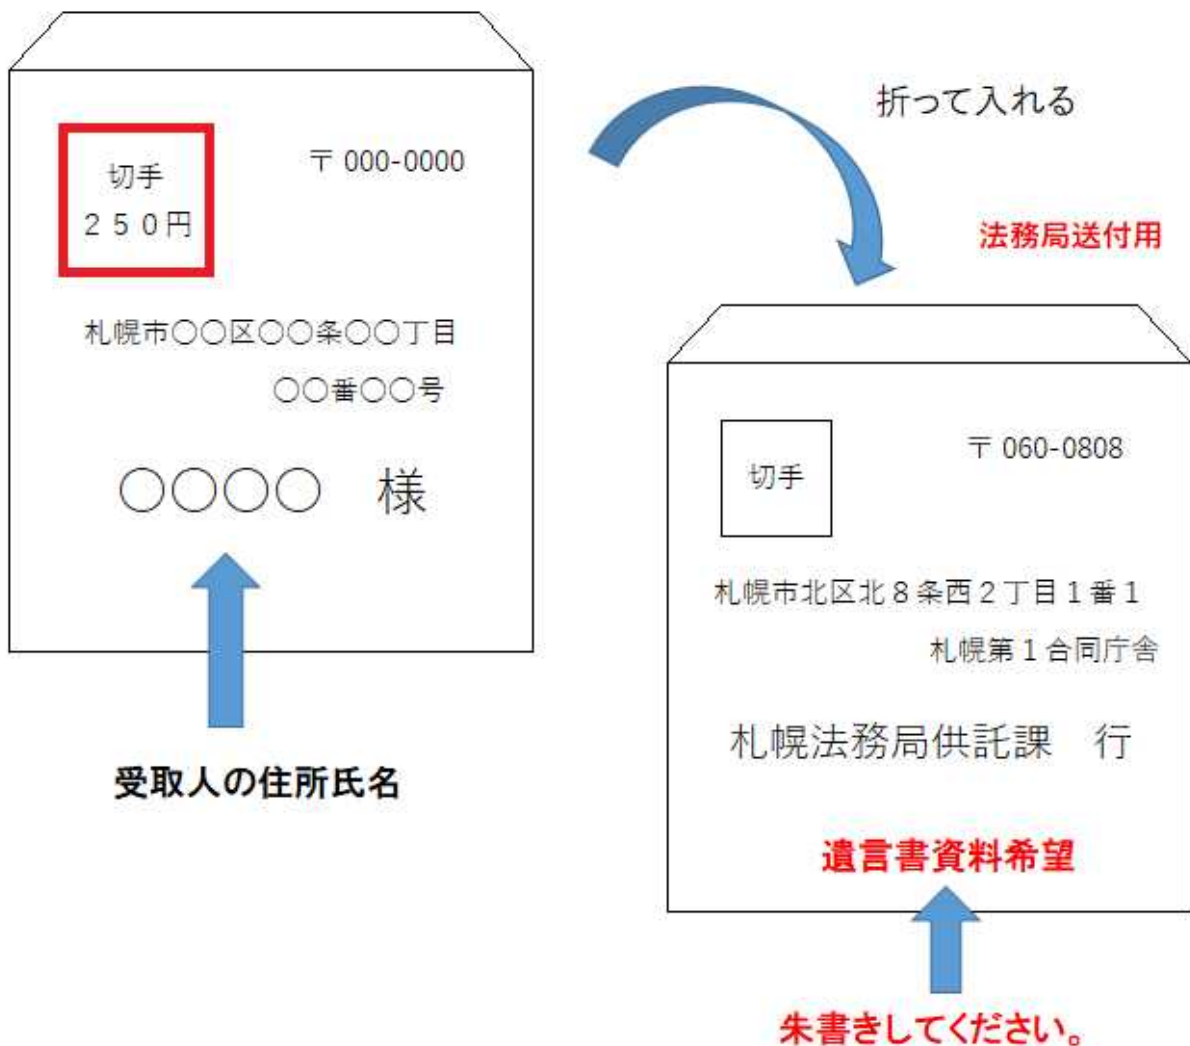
切手
２５０円

〒 000-0000

札幌市〇〇区〇〇条〇〇丁目
〇〇番〇〇号

〇〇〇〇　様

受取人の住所氏名

折って入れる

法務局送付用

切手

〒 060-0808

札幌市北区北８条西２丁目１番１
札幌第１合同庁舎

札幌法務局供託課　行

遺言書資料希望

朱書きしてください。